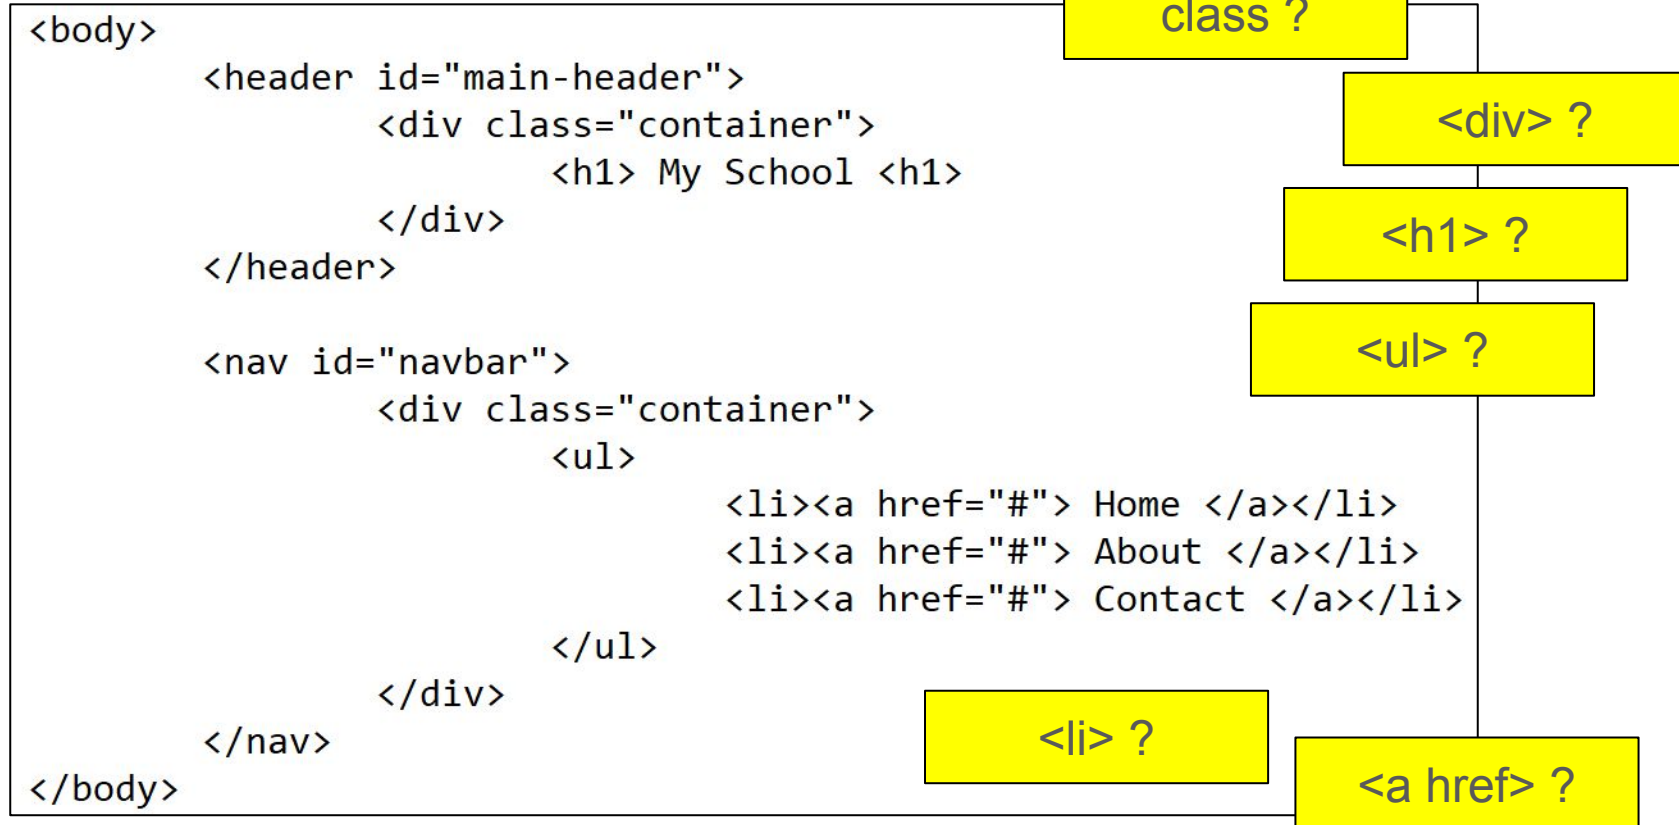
<body>
<header id="main-header">
<div class="container">
<h1> My School <h1>
</div>
</header>

<nav id="navbar">
<div class="container">
<ul>
<li><a href="#"> Home </a></li>
<li><a href="#"> About </a></li>
<li><a href="#"> Contact </a></li>
</ul>
</div>
</nav>
</body>

class ?

<div> ?

<h1> ?

<ul> ?

<li> ?

<a href> ?